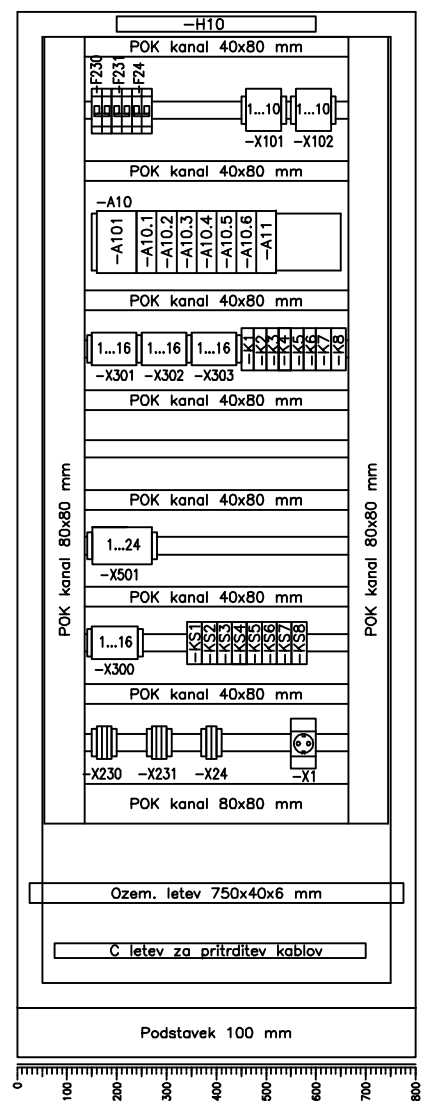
−H10

POK kanal 40x80 mm

−F230 −F231 −F24

1...10 1...10
−X101 −X102

POK kanal 40x80 mm

−A10
−A101 −A10.1 −A10.2 −A10.3 −A10.4 −A10.5 −A10.6 −A11

POK kanal 40x80 mm

1...16 1...16 1...16
−X301 −X302 −X303
−K1 −K2 −K3 −K4 −K5 −K6 −K7 −K8

POK kanal 40x80 mm

POK kanal 40x80 mm

1...24
−X501

POK kanal 40x80 mm

1...16
−X300
−KS1 −KS2 −KS3 −KS4 −KS5 −KS6 −KS7 −KS8

POK kanal 40x80 mm

−X230 −X231 −X24 −X1

POK kanal 80x80 mm

POK kanal 80x80 mm

POK kanal 80x80 mm

Ozem. letev 750x40x6 mm

C letev za pritrditev kablov

Podstavek 100 mm

0 100 200 300 400 500 600 700 800